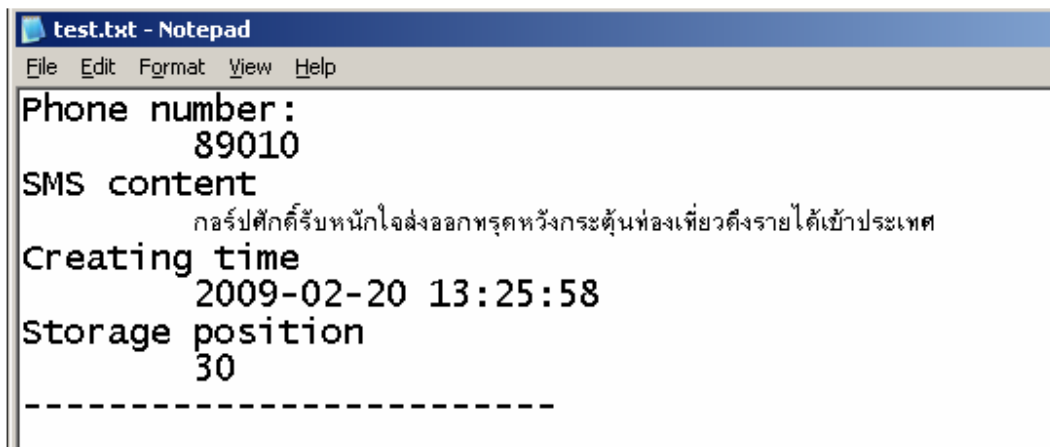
test.txt - Notepad
File Edit Format View Help
Phone number:
89010
SMS content
กอร์ปศักดิ์รับหนักใจส่งออกทรุดหวังกระตุ้นท่องเที่ยวดึงรายได้เข้าประเทศ
Creating time
2009-02-20 13:25:58
Storage position
30
------------------------